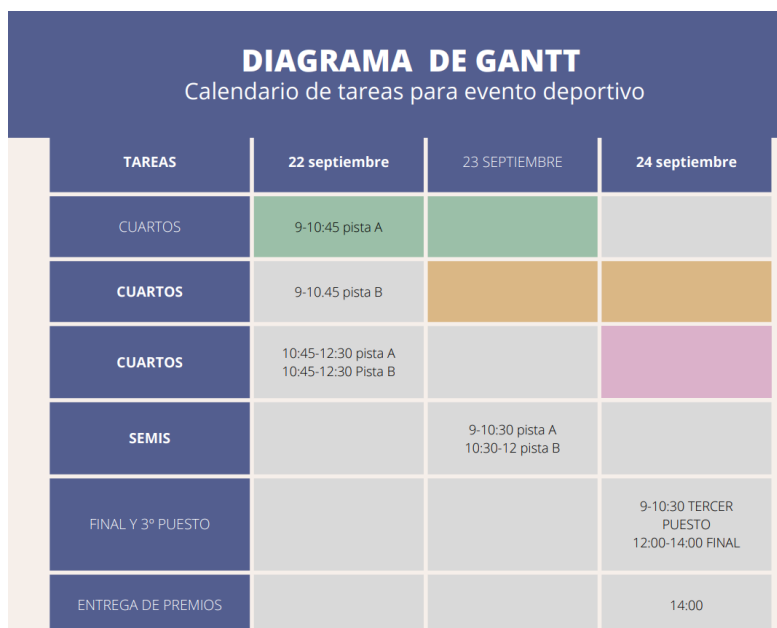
DIAGRAMA DE GANTT
Calendario de tareas para evento deportivo

| TAREAS | 22 septiembre | 23 SEPTIEMBRE | 24 septiembre |
|---|---|---|---|
| CUARTOS | 9-10:45 pista A | | |
| CUARTOS | 9-10.45 pista B | | |
| CUARTOS | 10:45-12:30 pista A 10:45-12:30 Pista B | | |
| SEMIS | | 9-10:30 pista A 10:30-12 pista B | |
| FINAL Y 3º PUESTO | | | 9-10:30 TERCER PUESTO 12:00-14:00 FINAL |
| ENTREGA DE PREMIOS | | | 14:00 |